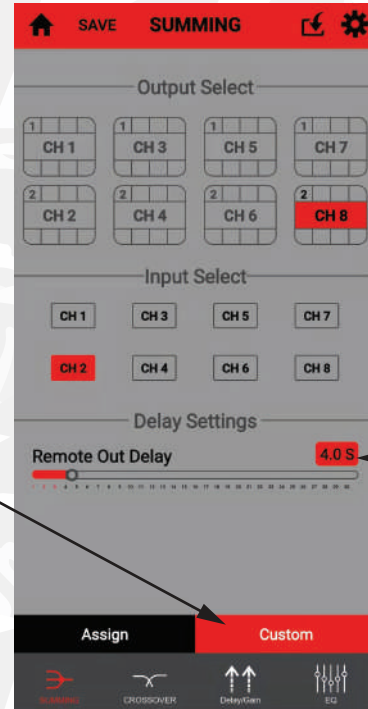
SAVE SUMMING

Output Select

1 CH 1
1 CH 3
1 CH 5
1 CH 7
2 CH 2
2 CH 4
2 CH 6
2 CH 8

Input Select

CH 1 CH 3 CH 5 CH 7
CH 2 CH 4 CH 6 CH 8

Delay Settings

Remote Out Delay 4.0 S

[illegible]

Assign Custom

SUMMING CROSSOVER Delay/Gain EQ